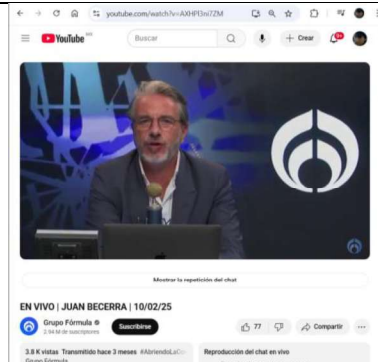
youtube.com/watch?v=AXHPl3ni7ZM

YouTube MX

Buscar

+ Crear

9+

Mostrar la repetición del chat

EN VIVO | JUAN BECERRA | 10/02/25

Grupo Fórmula
3.94 M de suscriptores

Suscribirse

77

Compartir

...

3.8 K vistas Transmitido hace 3 meses #AbriendoLaC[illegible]
Grupo Fórmula

Reproducción del chat en vivo